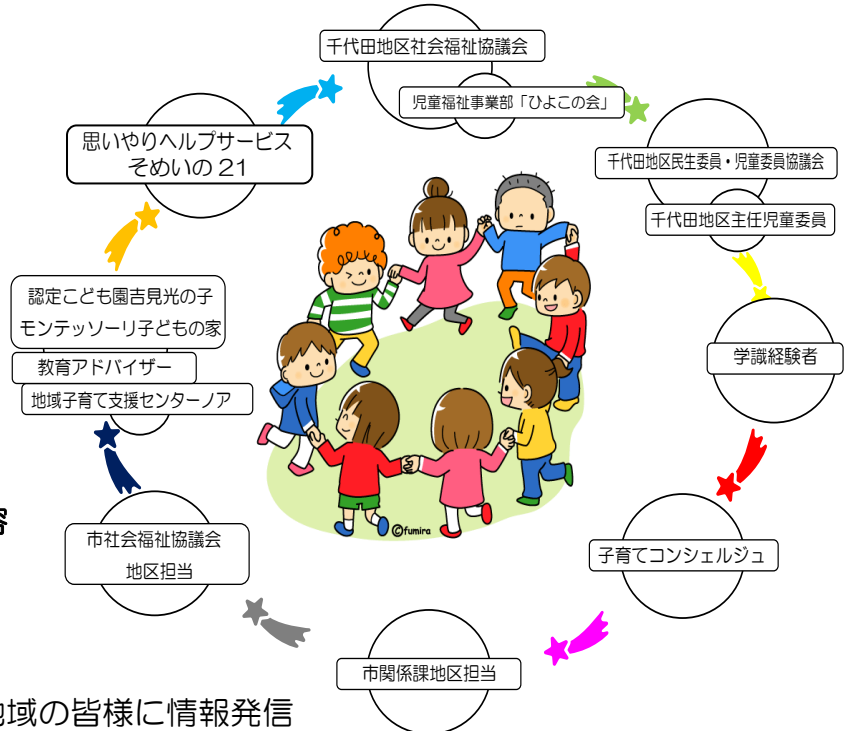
千代田地区社会福祉協議会

児童福祉事業部「ひよこの会」

千代田地区民生委員・児童委員協議会

千代田地区主任児童委員

学識経験者

子育てコンシェルジュ

市関係課地区担当

市社会福祉協議会
地区担当

認定こども園吉見光の子
モンテッソーリ子どもの家

教育アドバイザー

地域子育て支援センターノア

思いやりヘルプサービス
そめいの 21

©fumira

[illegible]域の皆様に情報発信